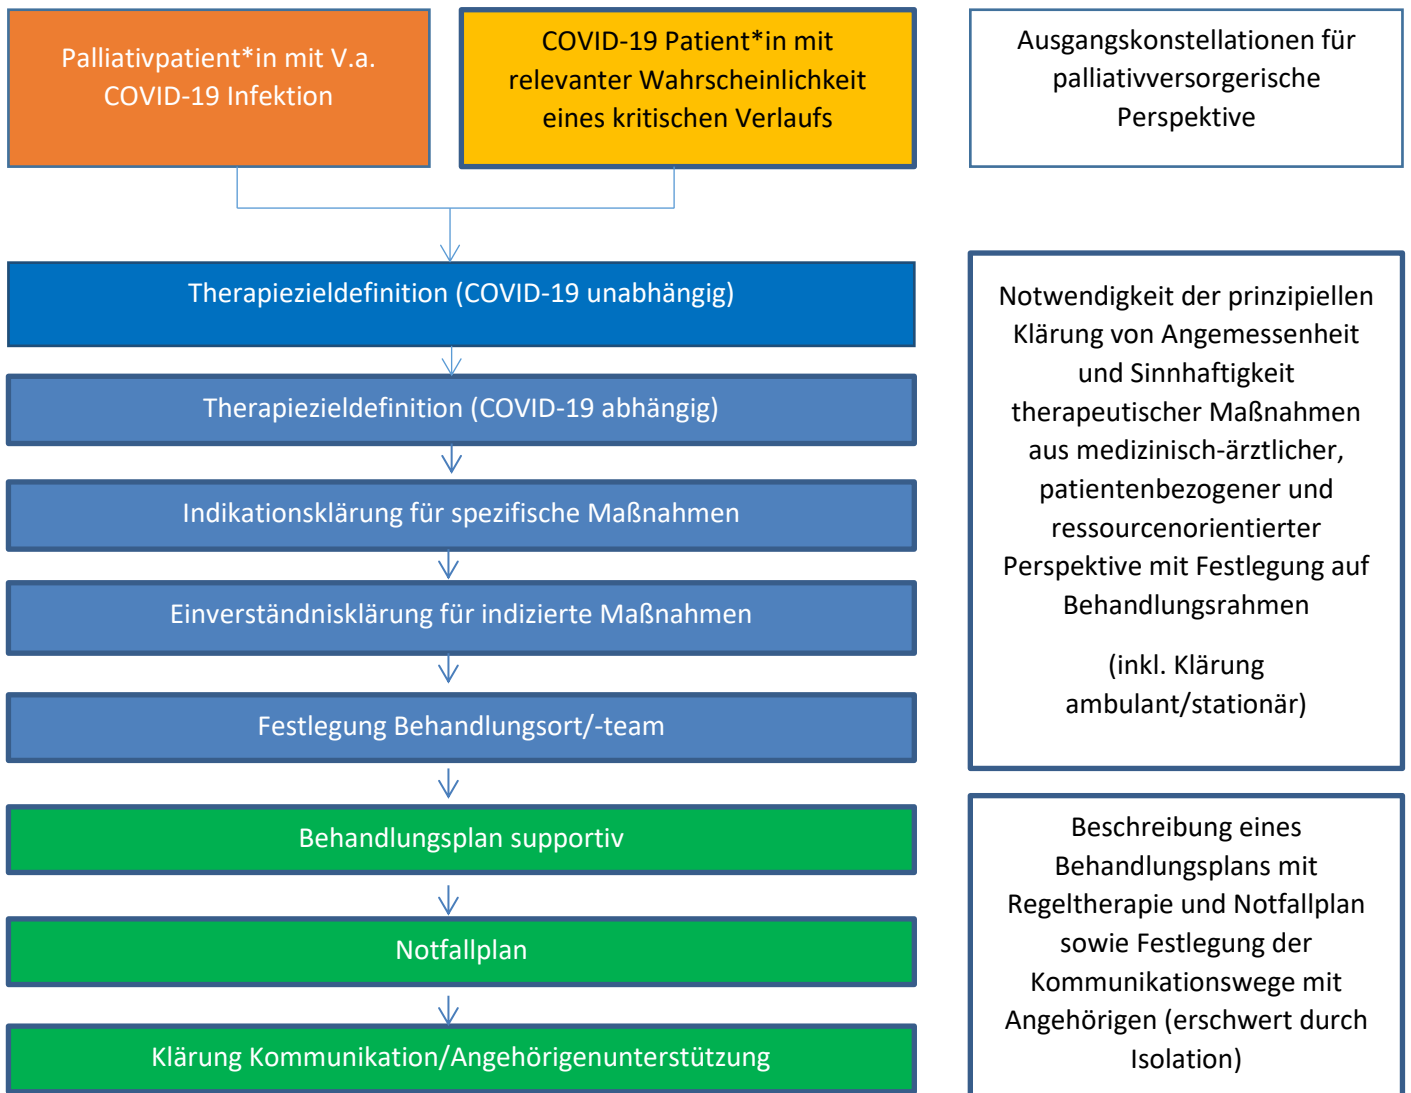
Palliativpatient*in mit V.a. COVID-19 Infektion

COVID-19 Patient*in mit relevanter Wahrscheinlichkeit eines kritischen Verlaufs

Ausgangskonstellationen für palliativversorgerische Perspektive

Therapiezieldefinition (COVID-19 unabhängig)

Therapiezieldefinition (COVID-19 abhängig)

Indikationsklärung für spezifische Maßnahmen

Einverständnisklärung für indizierte Maßnahmen

Festlegung Behandlungsort/-team

Notwendigkeit der prinzipiellen Klärung von Angemessenheit und Sinnhaftigkeit therapeutischer Maßnahmen aus medizinisch-ärztlicher, patientenbezogener und ressourcenorientierter Perspektive mit Festlegung auf Behandlungsrahmen

(inkl. Klärung ambulant/stationär)

Behandlungsplan supportiv

Notfallplan

Klärung Kommunikation/Angehörigenunterstützung

Beschreibung eines Behandlungsplans mit Regeltherapie und Notfallplan sowie Festlegung der Kommunikationswege mit Angehörigen (erschwert durch Isolation)